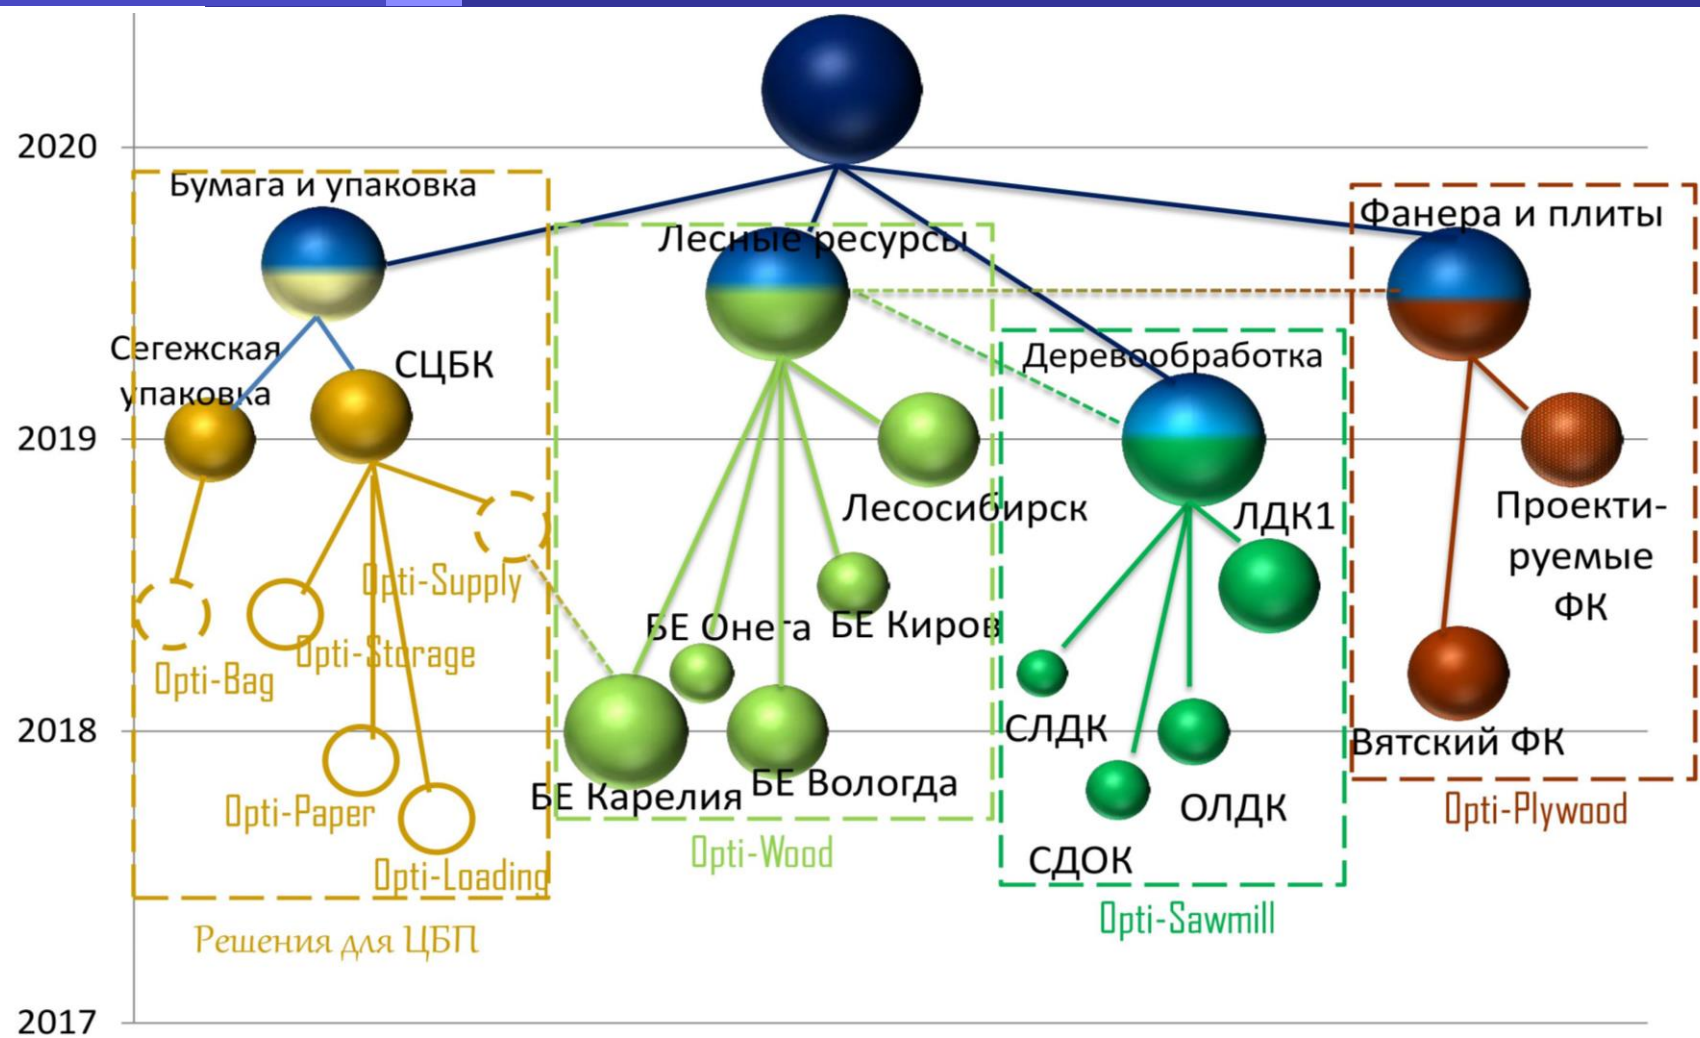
2020

2019

2018

2017

Бумага и упаковка

Сегежская упаковка

СЦБК

Opti-Supply

Opti-Bag

Opti-Storage

Opti-Paper

Opti-Loading

Решения для ЦБП

Лесные ресурсы

Лесосибирск

БЕ Онега

БЕ Киров

БЕ Карелия

БЕ Вологда

Opti-Wood

Деревообработка

ЛДК1

СЛДК

ОЛДК

СДОК

Opti-Sawmill

Фанера и плиты

Проектируемые ФК

Вятский ФК

Opti-Plywood